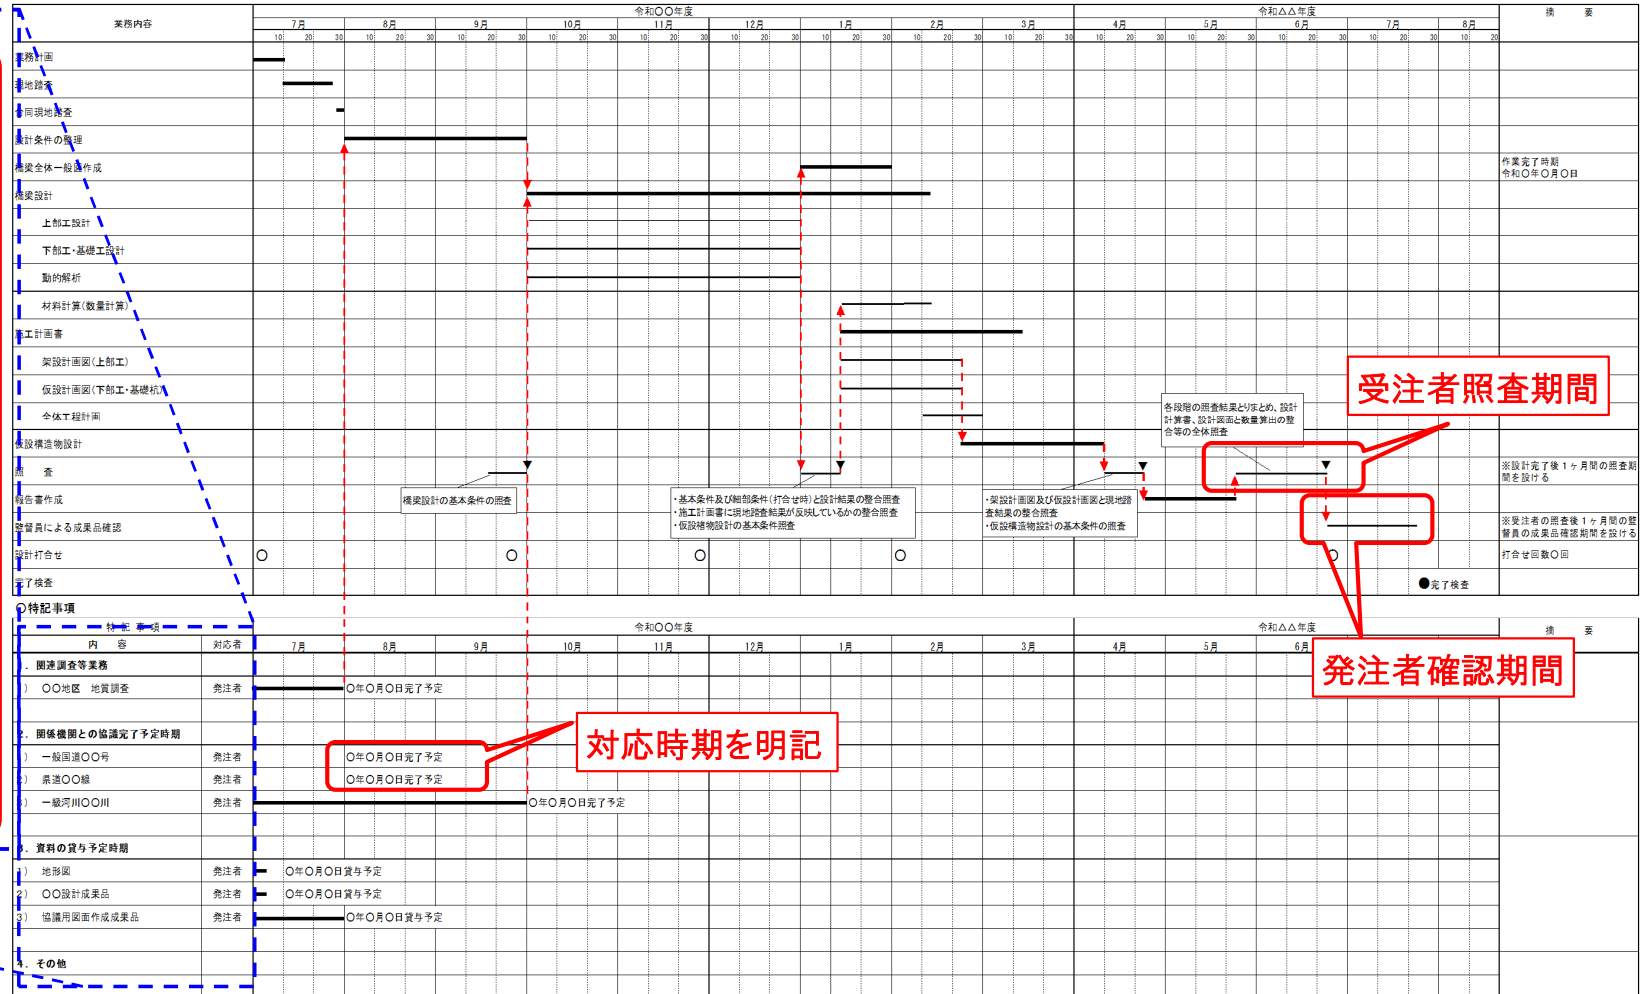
業務内容

令和○○年度

令和△△年度

摘　　要

7月　8月　9月　10月　11月　12月　1月　2月　3月　4月　5月　6月　7月　8月

10　20　30

業務計画
現地踏査
合同現地踏査
設計条件の整理
橋梁全体一般図作成
橋梁設計
上部工設計
下部工・基礎工設計
動的解析
材料計算(数量計算)
施工計画書
架設計画図(上部工)
仮設計画図(下部工・基礎杭)
全体工程計画
仮設構造物設計
照　　査
報告書作成
発注者による成果品確認
設計打合せ
完了検査

作業完了時期
令和○年○月○日

橋梁設計の基本条件の照査

・基本条件及び細部条件(打合せ時)と設計結果の整合照査
・施工計画書に現地踏査結果が反映しているかの整合照査
・仮設構物設計の基本条件照査

・架設計画図及び仮設計画図と現地踏査結果の整合照査
・仮設構造物設計の基本条件の照査

各段階の照査結果をとりまとめ、設計計算書、設計図面と数量算出の整合等の全体照査

受注者照査期間

※設計完了後１ヶ月間の照査期間を設ける

※受注者の照査後１ヶ月間の監督員の成果品確認期間を設ける

打合せ回数○回

●完了検査

○特記事項

特　記　事　項

内　　容　　対応者

令和○○年度　令和△△年度　摘　　要

1．関連調査等業務
1）　○○地区　地質調査　発注者　○年○月○日完了予定

2．関係機関との協議完了予定時期
1）　一般国道○○号　発注者　○年○月○日完了予定
2）　県道○○線　発注者　○年○月○日完了予定
3）　一級河川○○川　発注者　○年○月○日完了予定

対応時期を明記

発注者確認期間

3．資料の貸与予定時期
1）　地形図　発注者　○年○月○日貸与予定
2）　○○設計成果品　発注者　○年○月○日貸与予定
3）　協議用図面作成成果品　発注者　○年○月○日貸与予定

4．その他